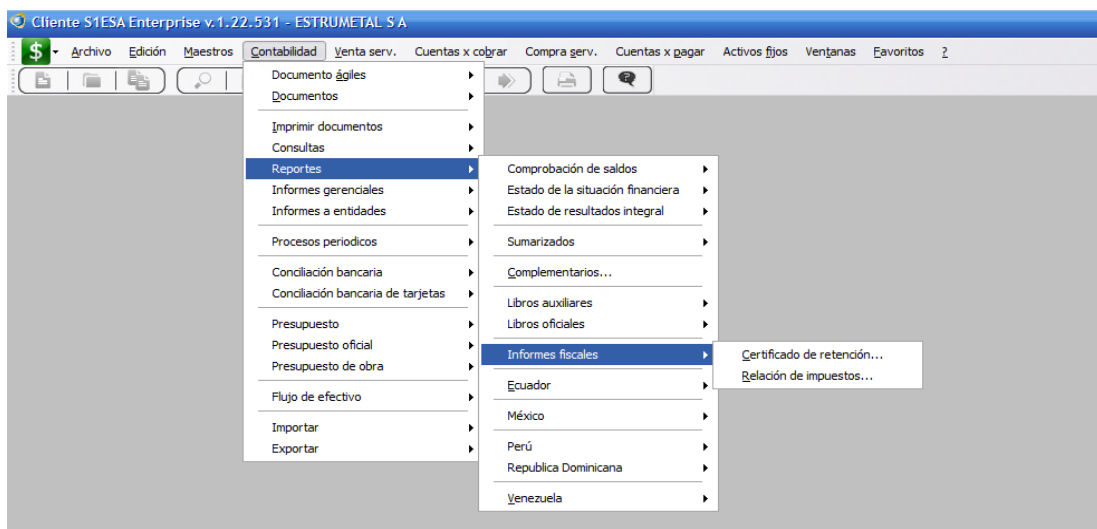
Cliente S1ESA Enterprise v.1.22.531 - ESTRUMETAL S A

$ Archivo Edición Maestros Contabilidad Venta serv. Cuentas x cobrar Compra serv. Cuentas x pagar Activos fijos Ventanas Favoritos ?

Documento ágiles
Documentos
Imprimir documentos
Consultas
Reportes
Informes gerenciales
Informes a entidades
Procesos periodicos
Conciliación bancaria
Conciliación bancaria de tarjetas
Presupuesto
Presupuesto oficial
Presupuesto de obra
Flujo de efectivo
Importar
Exportar

Comprobación de saldos
Estado de la situación financiera
Estado de resultados integral
Sumarizados
Complementarios...
Libros auxiliares
Libros oficiales
Informes fiscales
Ecuador
México
Perú
Republica Dominicana
Venezuela

Certificado de retención...
Relación de impuestos...